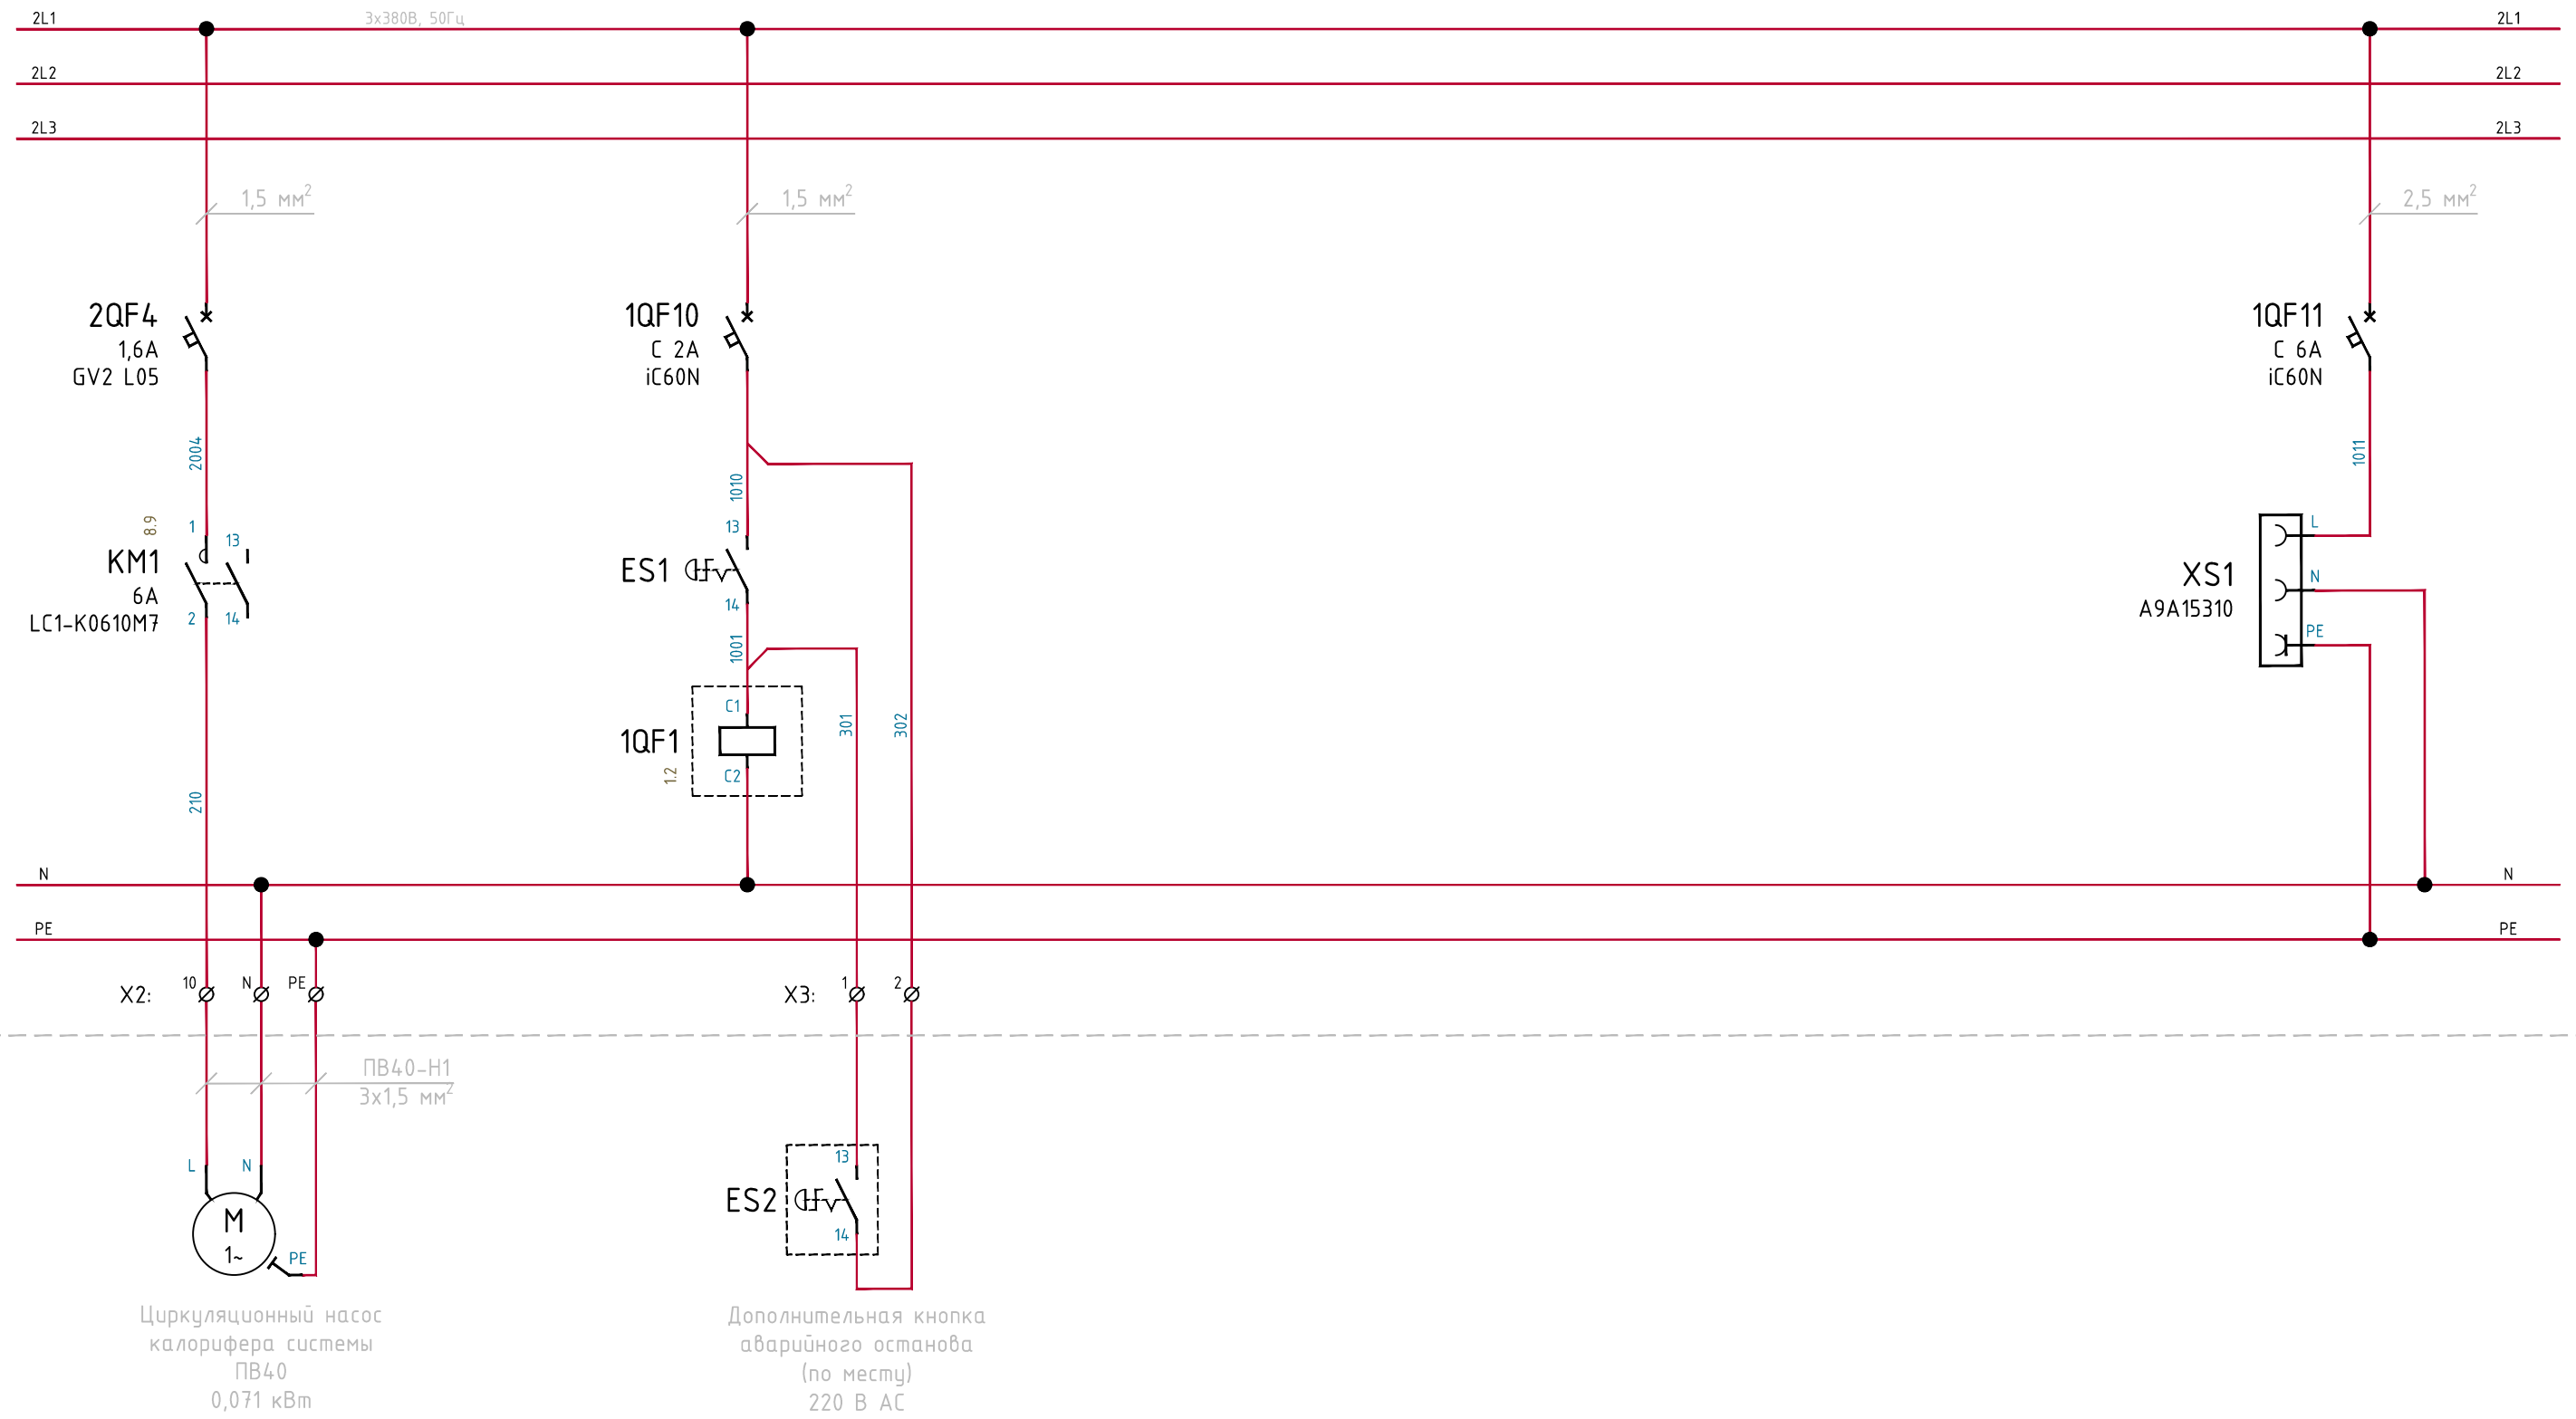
2L1
3x380В, 50Гц
2L1
2L2
2L2
2L3
2L3

1,5 мм$^2$
1,5 мм$^2$
2,5 мм$^2$

2QF4
1,6A
GV2 L05

1QF10
C 2A
iC60N

1QF11
C 6A
iC60N

2004
1010
1011

8.9
1
13
KM1
6A
LC1-K0610M7
2
14

13
ES1
14

1001

L
N
PE
XS1
A9A15310

C1
1QF1
1.2
C2

301
302
210

N
N
PE
PE

X2:
10
N
PE
X3:
1
2

ПВ40-Н1
3x1,5 мм$^2$

L
N
M
1~
PE

13
ES2
14

Циркуляционный насос калорифера системы ПВ40
0,071 кВт

Дополнительная кнопка аварийного останова (по месту)
220 В АС